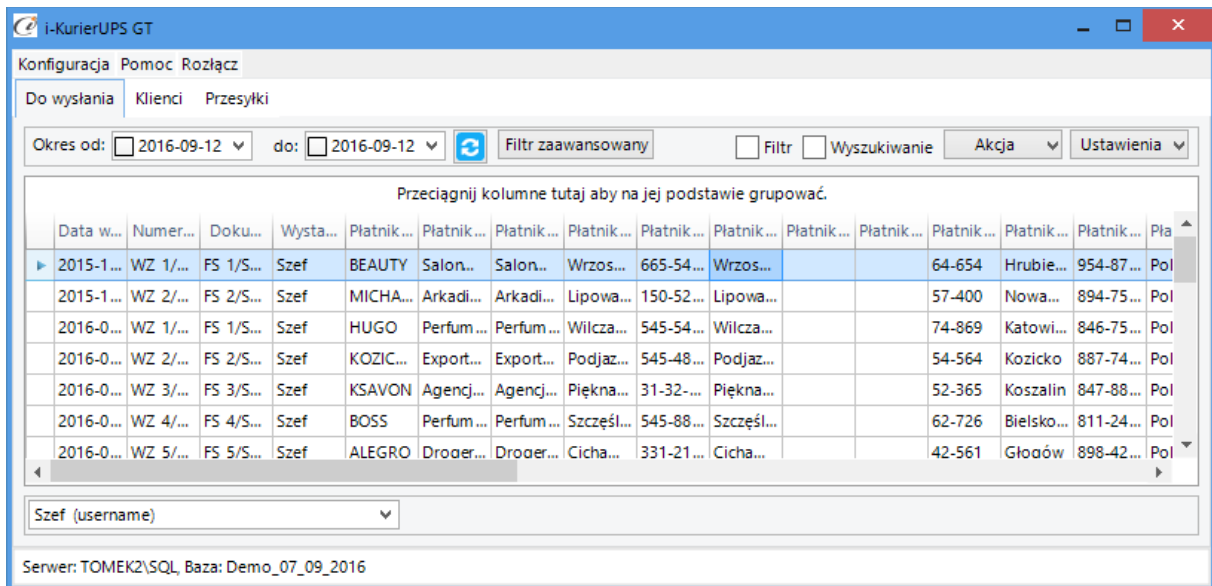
i-KurierUPS GT

Konfiguracja Pomoc Rozłącz

Do wysłania Klienci Przesyłki

Okres od: 2016-09-12 do: 2016-09-12 Filtr zaawansowany Filtr Wyszukiwanie Akcja Ustawienia

Przeciągnij kolumnę tutaj aby na jej podstawie grupować.

| Data w... | Numer... | Doku... | Wysta... | Płatnik... | Płatnik... | Płatnik... | Płatnik... | Płatnik... | Płatnik... | Płatnik... | Płatnik... | Płatnik... | Płatnik... | Płatnik... | Pła |
|---|---|---|---|---|---|---|---|---|---|---|---|---|---|---|---|
| 2015-1... | WZ 1/... | FS 1/S... | Szef | BEAUTY | Salon... | Salon... | Wrzos... | 665-54... | Wrzos... | | | 64-654 | Hrubie... | 954-87... | Pol |
| 2015-1... | WZ 2/... | FS 2/S... | Szef | MICHA... | Arkadi... | Arkadi... | Lipowa... | 150-52... | Lipowa... | | | 57-400 | Nowa... | 894-75... | Pol |
| 2016-0... | WZ 1/... | FS 1/S... | Szef | HUGO | Perfum... | Perfum... | Wilcza... | 545-54... | Wilcza... | | | 74-869 | Katowi... | 846-75... | Pol |
| 2016-0... | WZ 2/... | FS 2/S... | Szef | KOZIC... | Export... | Export... | Podjaz... | 545-48... | Podjaz... | | | 54-564 | Kozicko | 887-74... | Pol |
| 2016-0... | WZ 3/... | FS 3/S... | Szef | KSAVON | Agencj... | Agencj... | Piękna... | 31-32-... | Piękna... | | | 52-365 | Koszalin | 847-88... | Pol |
| 2016-0... | WZ 4/... | FS 4/S... | Szef | BOSS | Perfum... | Perfum... | Szczęśl... | 545-88... | Szczęśl... | | | 62-726 | Bielsko... | 811-24... | Pol |
| 2016-0... | WZ 5/... | FS 5/S... | Szef | ALEGRO | Droger... | Droger... | Cicha... | 331-21... | Cicha... | | | 42-561 | Głogów | 898-42... | Pol |

Szef (username)

Serwer: TOMEK2\SQL, Baza: Demo_07_09_2016